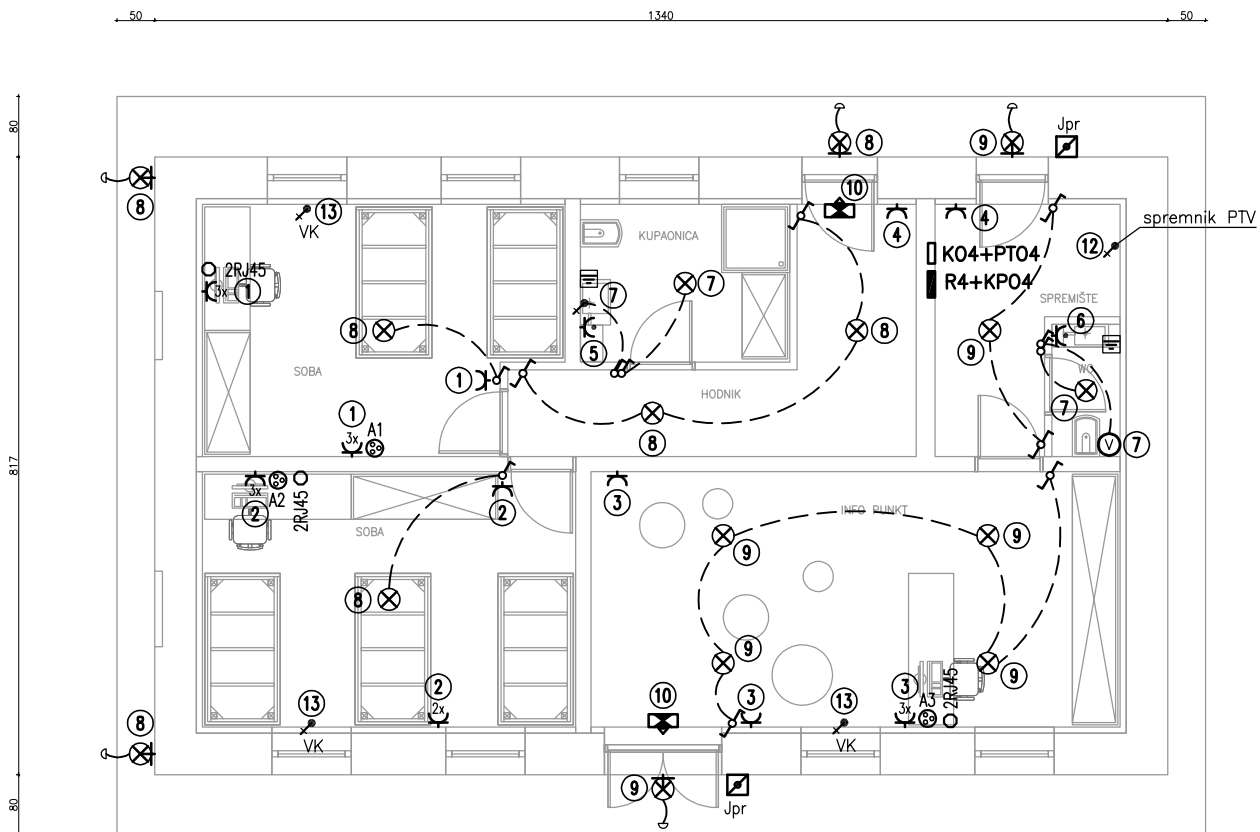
50
1340
50
80
817
80

8
9
Jpr
13
VK
10
4
4
spremnik PTV
12
2RJ45
3x 1
KUPAONICA
7
7
K04+PT04
R4+KP04
SPREMIŠTE
8
8
6
9
5
SOBA
1
HODNIK
WC
7
1
3x A1
8
V 7
3x A2
2RJ45
2
2
3
SOBA
INFO PUNKT
9
9
8
9
9
13
2
2x
10
3
13
3
3x A3
2RJ45
8
VK
VK
9
Jpr